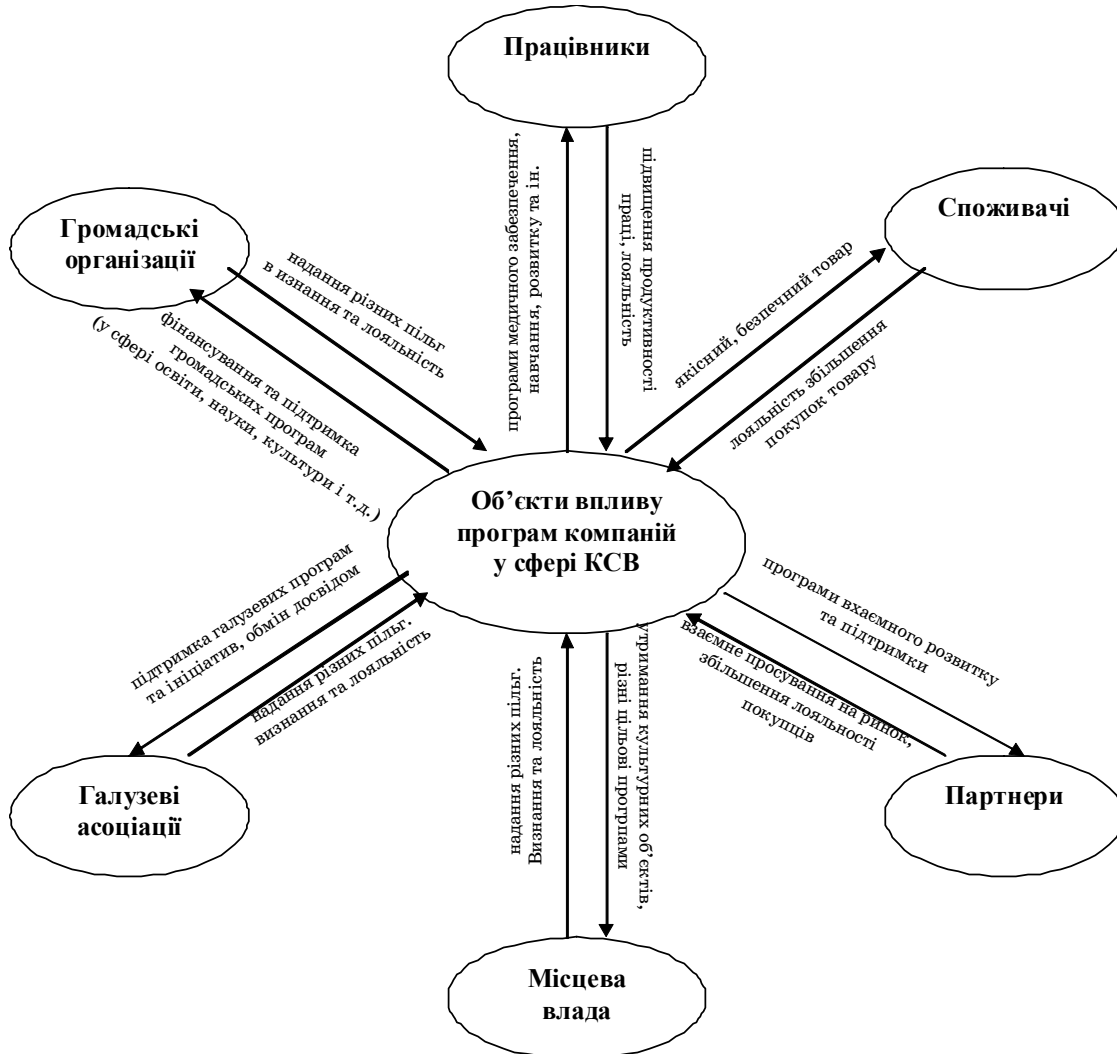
Працівники

Громадські організації

Споживачі

Об'єкти впливу програм компаній у сфері КСВ

Галузеві асоціації

Партнери

Місцева влада

програми медичного забезпечення, навчання, розвитку та ін.

підвищення продуктивності праці, лояльність

надання різних пільг в изнання та лояльність

фінансування та підтримка громадських програм (у сфері освіти, науки, культури і т.д.)

якісний, безпечний товар

лояльність збільшення покупок товару

підтримка галузевих програм та ініціатив, обмін досвідом

надання різних пільг. визнання та лояльність

програми вхаємного розвитку та підтримки

взаємне просування на ринок, збільшення лояльності покупців

надання різних пільг. Визнання та лояльність

утримання культурних об'єктів, різні цільові програми